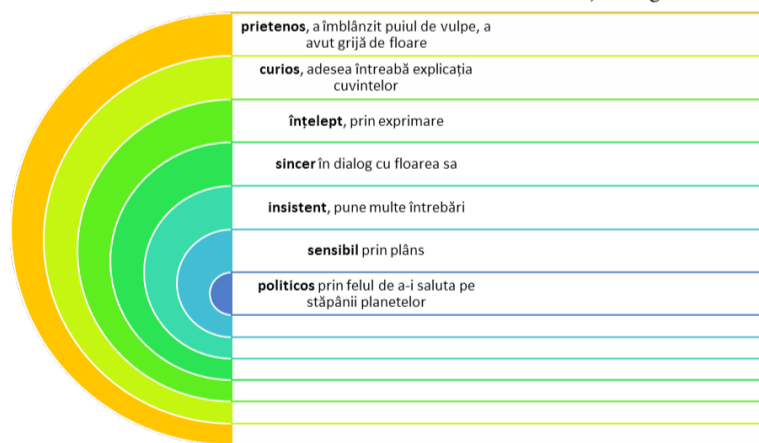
**prietenos**, a îmblânzit puiul de vulpe, a avut grijă de floare

**curios**, adesea întreabă explicația cuvintelor

**înțelept**, prin exprimare

**sincer** în dialog cu floarea sa

**insistent**, pune multe întrebări

**sensibil** prin plâns

**politicos** prin felul de a-i saluta pe stăpânii planetelor